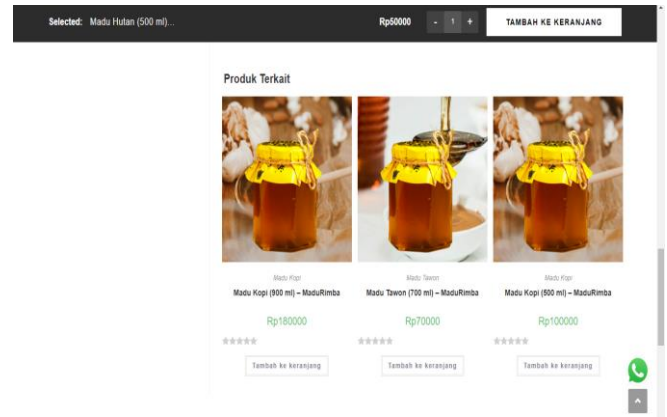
Selected: Madu Hutan (500 ml)...

Rp50000

- 1 +

TAMBAH KE KERANJANG

Produk Terkait

Madu Kopi

Madu Kopi (900 ml) – MaduRimba

Rp180000

Tambah ke keranjang

Madu Tawon

Madu Tawon (700 ml) – MaduRimba

Rp70000

Tambah ke keranjang

Madu Kopi

Madu Kopi (500 ml) – MaduRimba

Rp100000

Tambah ke keranjang